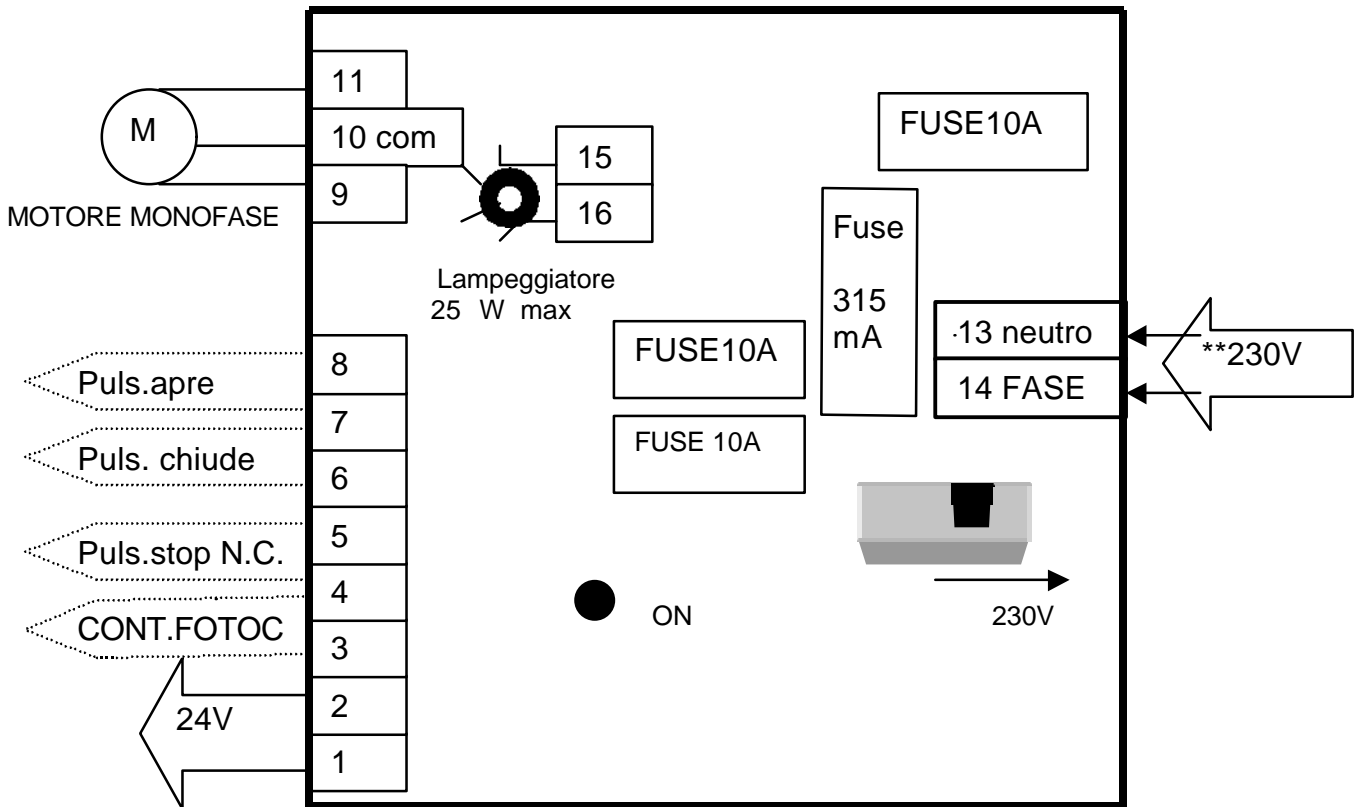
M

MOTORE MONOFASE

11

10 com

9

15

16

Lampeggiatore
25 W max

FUSE10A

Fuse

315
mA

·13 neutro

14 FASE

**230V

FUSE10A

FUSE 10A

Puls.apre

Puls. chiude

Puls.stop N.C.

CONT.FOTOC

8

7

6

5

4

3

2

1

24V

ON

230V